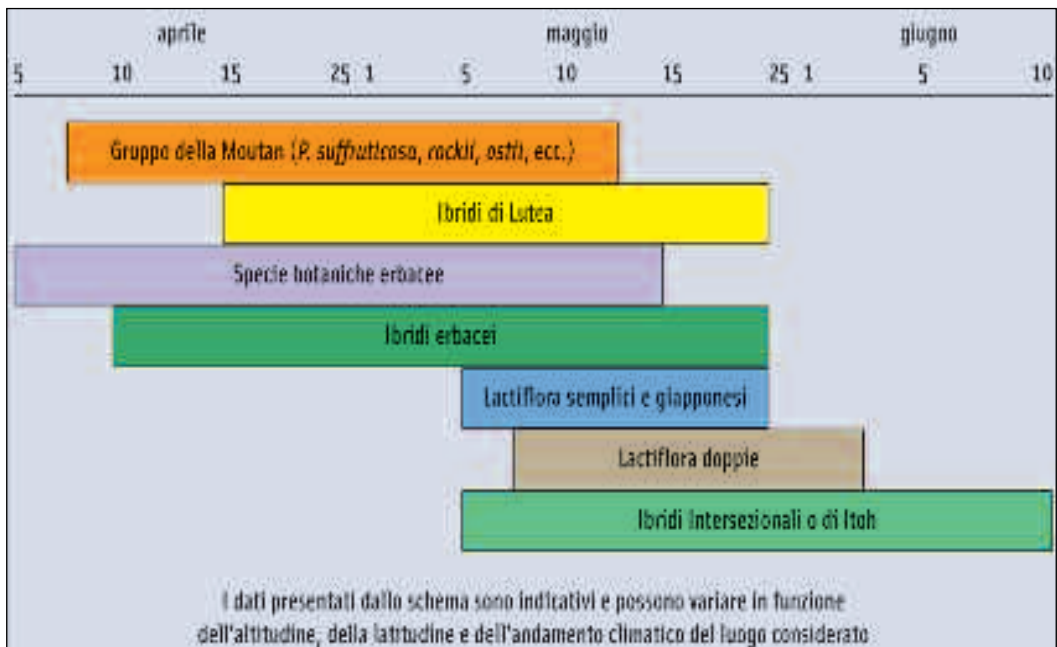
aprile maggio giugno

5 10 15 25 1 5 10 15 25 1 5 10

Gruppo della Moutan (*P. suffruticosa, rockii, ostii, ecc.*)

Ibridi di Lutea

Specie botaniche erbacee

Ibridi erbacei

Lactiflora semplici e giapponesi

Lactiflora doppie

Ibridi Intersezionali o di Itoh

I dati presentati dallo schema sono indicativi e possono variare in funzione dell'altitudine, della latitudine e dell'andamento climatico del luogo considerato